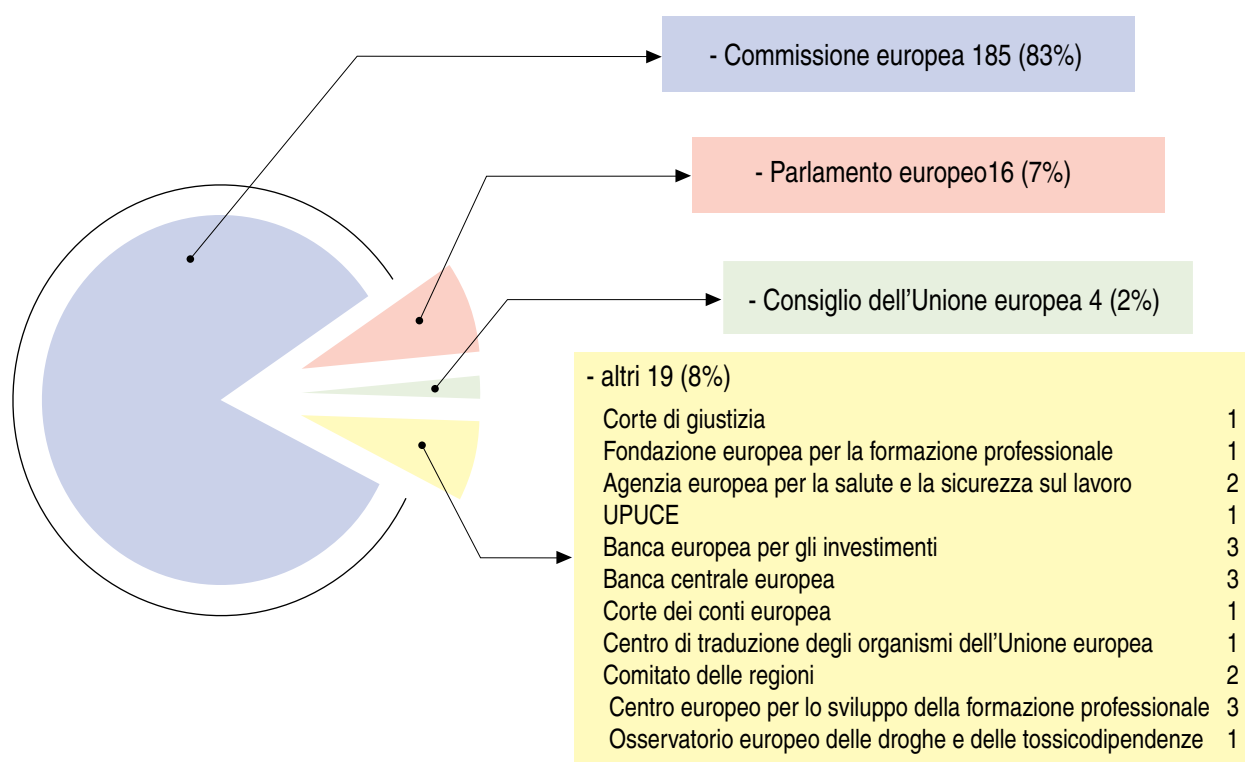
- Commissione europea 185 (83%)

- Parlamento europeo16 (7%)

- Consiglio dell'Unione europea 4 (2%)

- altri 19 (8%)

| | |
|---|---|
| Corte di giustizia | 1 |
| Fondazione europea per la formazione professionale | 1 |
| Agenzia europea per la salute e la sicurezza sul lavoro | 2 |
| UPUCE | 1 |
| Banca europea per gli investimenti | 3 |
| Banca centrale europea | 3 |
| Corte dei conti europea | 1 |
| Centro di traduzione degli organismi dell'Unione europea | 1 |
| Comitato delle regioni | 2 |
| Centro europeo per lo sviluppo della formazione professionale | 3 |
| Osservatorio europeo delle droghe e delle tossicodipendenze | 1 |